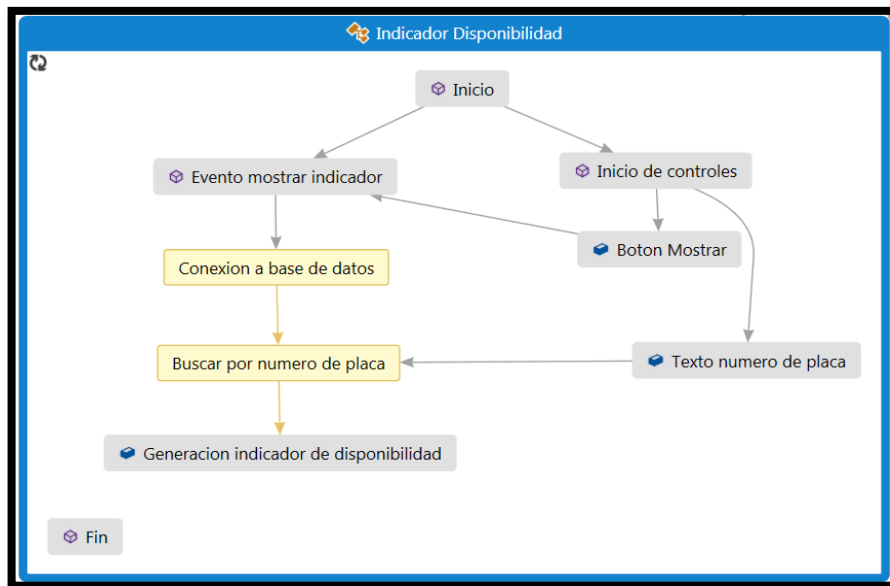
Indicador Disponibilidad

Inicio

Evento mostrar indicador

Inicio de controles

Boton Mostrar

Conexion a base de datos

Buscar por numero de placa

Texto numero de placa

Generacion indicador de disponibilidad

Fin